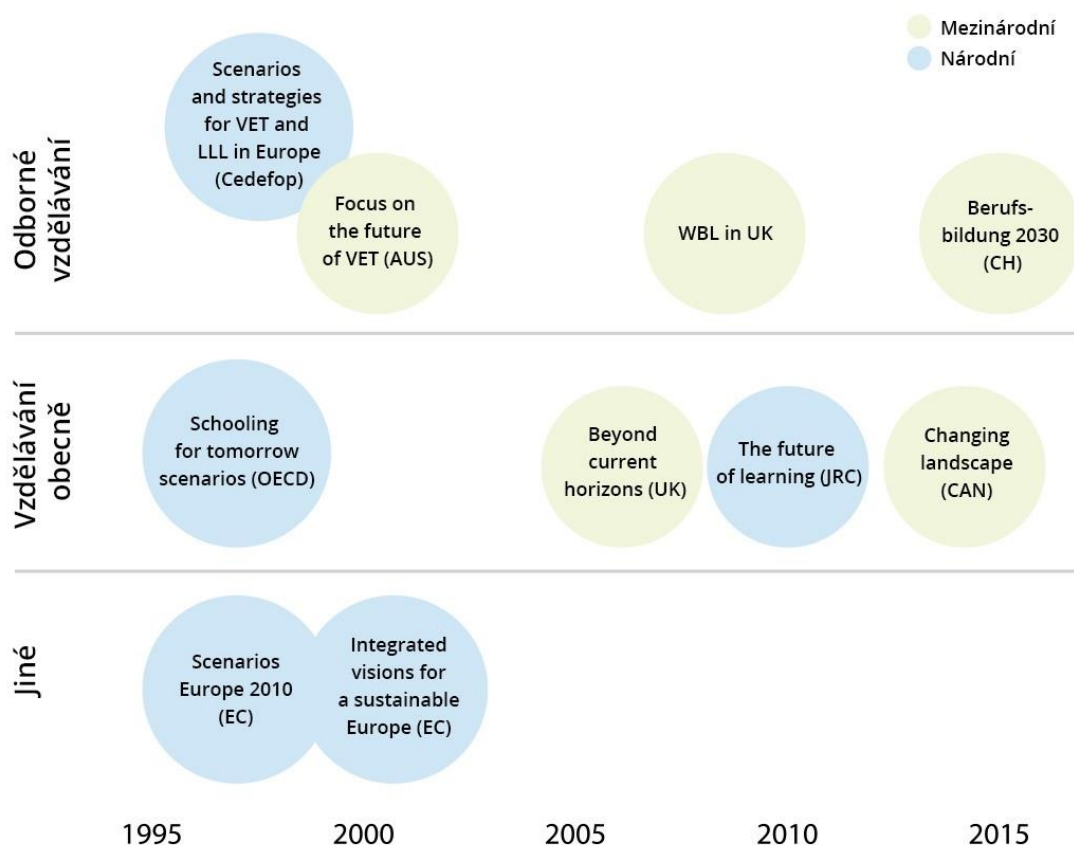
Mezinárodní
Národní

Odborné vzdělávání

Scenarios and strategies for VET and LLL in Europe (Cedefop)

Focus on the future of VET (AUS)

WBL in UK

Berufsbildung 2030 (CH)

Vzdělávání obecně

Schooling for tomorrow scenarios (OECD)

Beyond current horizons (UK)

The future of learning (JRC)

Changing landscape (CAN)

Jiné

Scenarios Europe 2010 (EC)

Integrated visions for a sustainable Europe (EC)

1995 2000 2005 2010 2015